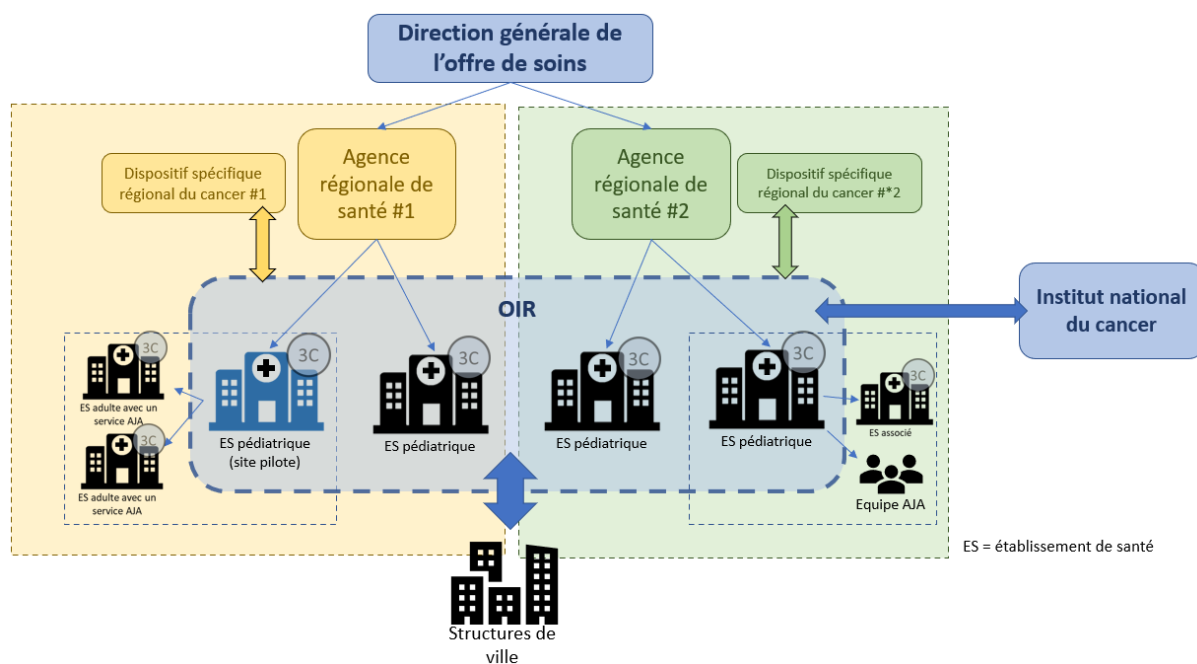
Direction générale de l'offre de soins

Dispositif spécifique régional du cancer #1

Agence régionale de santé #1

Agence régionale de santé #2

Dispositif spécifique régional du cancer #*2

OIR

Institut national du cancer

3C

ES adulte avec un service AJA

3C

ES adulte avec un service AJA

3C

ES pédiatrique (site pilote)

3C

ES pédiatrique

3C

ES pédiatrique

3C

ES pédiatrique

3C

ES associé

Equipe AJA

ES = établissement de santé

Structures de ville